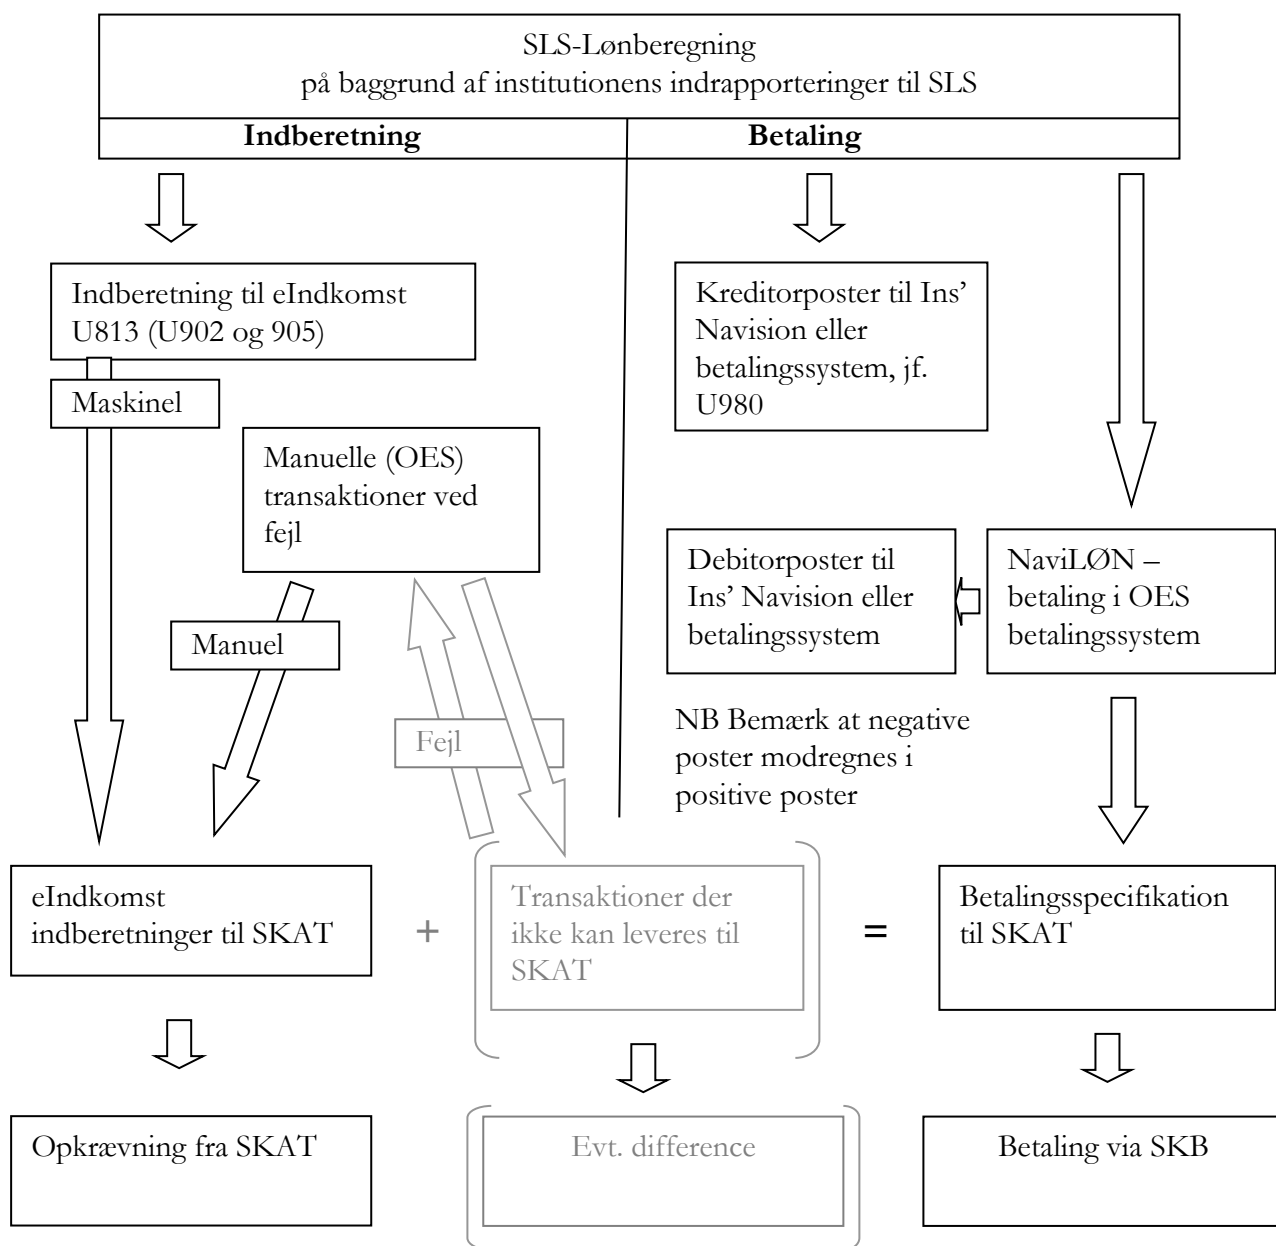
SLS-Lønberegning
på baggrund af institutionens indrapporteringer til SLS

Indberetning

Betaling

Indberetning til eIndkomst U813 (U902 og 905)

Maskinel

Manuelle (OES) transaktioner ved fejl

Manuel

Fejl

Kreditorposter til Ins' Navision eller betalingssystem, jf. U980

Debitorposter til Ins' Navision eller betalingssystem

NaviLØN – betaling i OES betalingssystem

NB Bemærk at negative poster modregnes i positive poster

eIndkomst indberetninger til SKAT

+

Transaktioner der ikke kan leveres til SKAT

=

Betalingsspecifikation til SKAT

Opkrævning fra SKAT

Evt. difference

Betaling via SKB